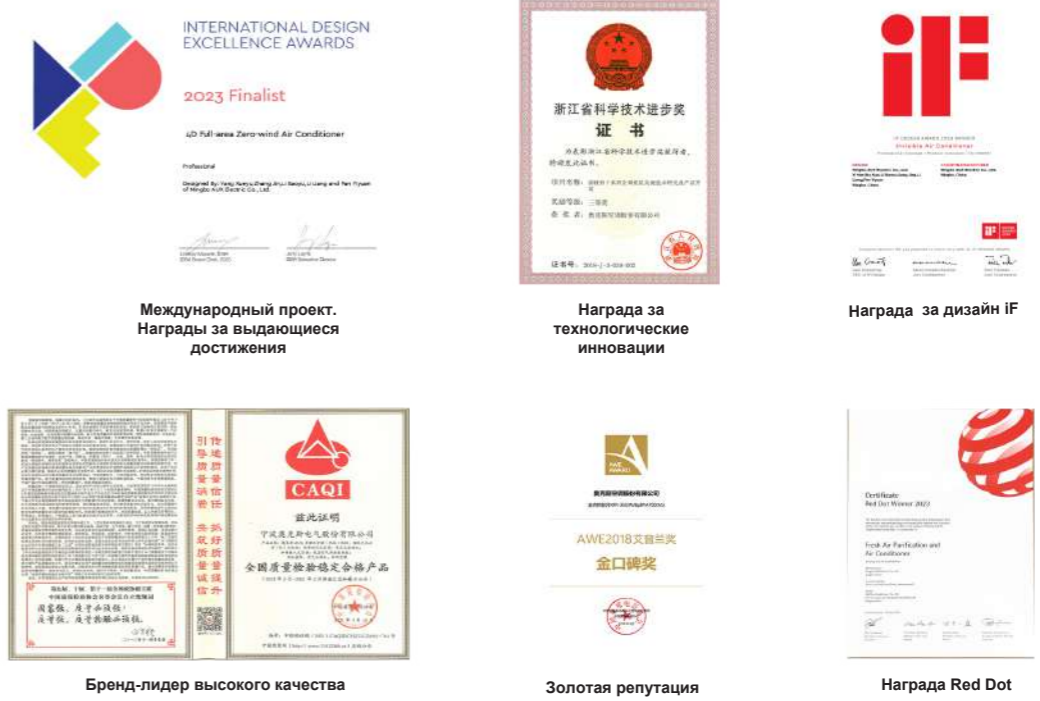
INTERNATIONAL DESIGN EXCELLENCE AWARDS

2023 Finalist

4D Full-area Zero-wind Air Conditioner

Professional

Designed by: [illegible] of Ningbo AUX Electric Co., Ltd.

Международный проект. Награды за выдающиеся достижения

浙江省科学技术进步奖

证书

证书号：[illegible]

Награда за технологические инновации

iF

Invisible Air Conditioner

Награда за дизайн iF

引导质量诚信经营

共筑质量诚信

CAQI

兹此证明

宁波奥克斯电气股份有限公司

全国质量检验稳定合格产品

Бренд-лидер высокого качества

AWE2018艾普兰奖

金口碑奖

Золотая репутация

Certificate
Red Dot Winner 2022

Fresh Air Purification and Air Conditioner

Награда Red Dot